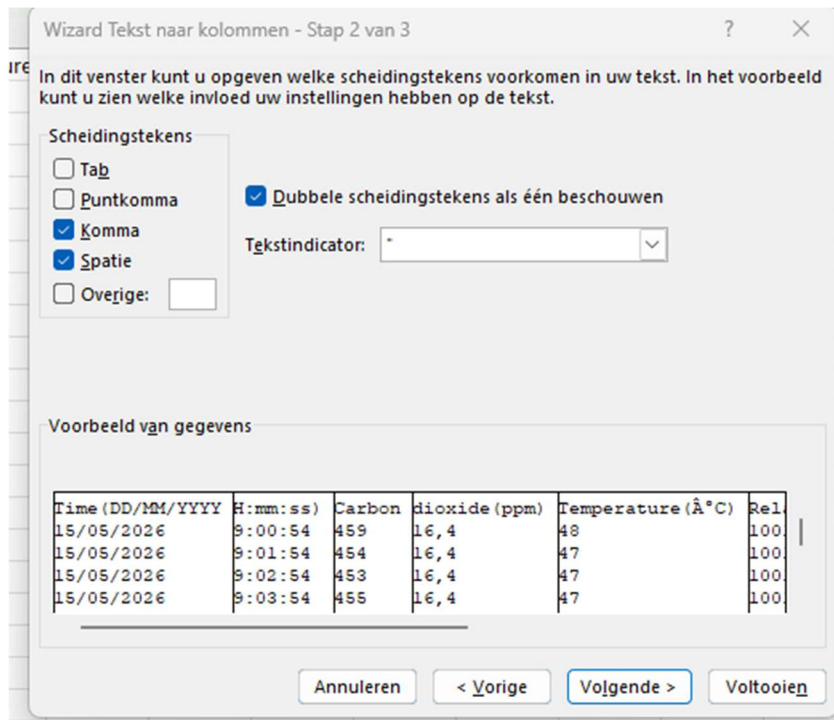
Wizard Tekst naar kolommen - Stap 2 van 3

?

×

ure

In dit venster kunt u opgeven welke scheidingstekens voorkomen in uw tekst. In het voorbeeld kunt u zien welke invloed uw instellingen hebben op de tekst.

Scheidingstekens

Tab

Puntkomma

Komma

Spatie

Overige:

Dubbele scheidingstekens als één beschouwen

Tekstindicator: "

Voorbeeld van gegevens

| Time(DD/MM/YYYY | H:mm:ss) | Carbon | dioxide(ppm) | Temperature(Â°C) | Rel |
|---|---|---|---|---|---|
| 15/05/2026 | 9:00:54 | 459 | 16,4 | 48 | 100 |
| 15/05/2026 | 9:01:54 | 454 | 16,4 | 47 | 100 |
| 15/05/2026 | 9:02:54 | 453 | 16,4 | 47 | 100 |
| 15/05/2026 | 9:03:54 | 455 | 16,4 | 47 | 100 |

Annuleren

< Vorige

Volgende >

Voltooien